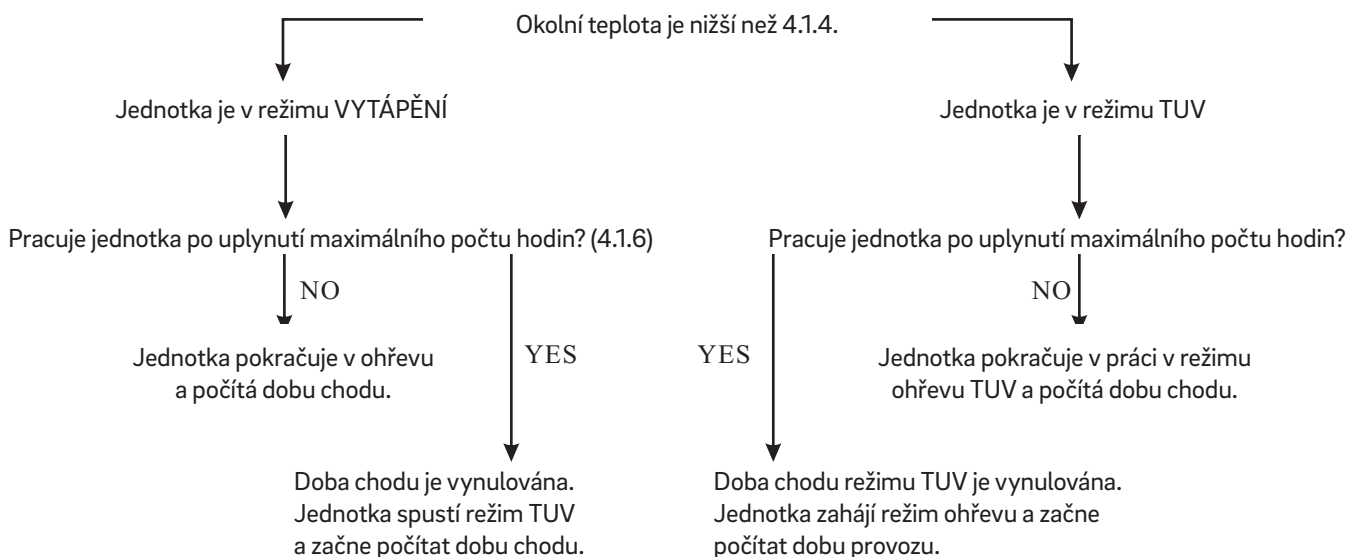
Okolní teplota je nižší než 4.1.4.

Jednotka je v režimu VYTÁPĚNÍ

Jednotka je v režimu TUV

Pracuje jednotka po uplynutí maximálního počtu hodin? (4.1.6)

Pracuje jednotka po uplynutí maximálního počtu hodin?

NO

NO

Jednotka pokračuje v ohřevu a počítá dobu chodu.

YES

YES

Jednotka pokračuje v práci v režimu ohřevu TUV a počítá dobu chodu.

Doba chodu je vynulována. Jednotka spustí režim TUV a začne počítat dobu chodu.

Doba chodu režimu TUV je vynulována. Jednotka zahájí režim ohřevu a začne počítat dobu provozu.